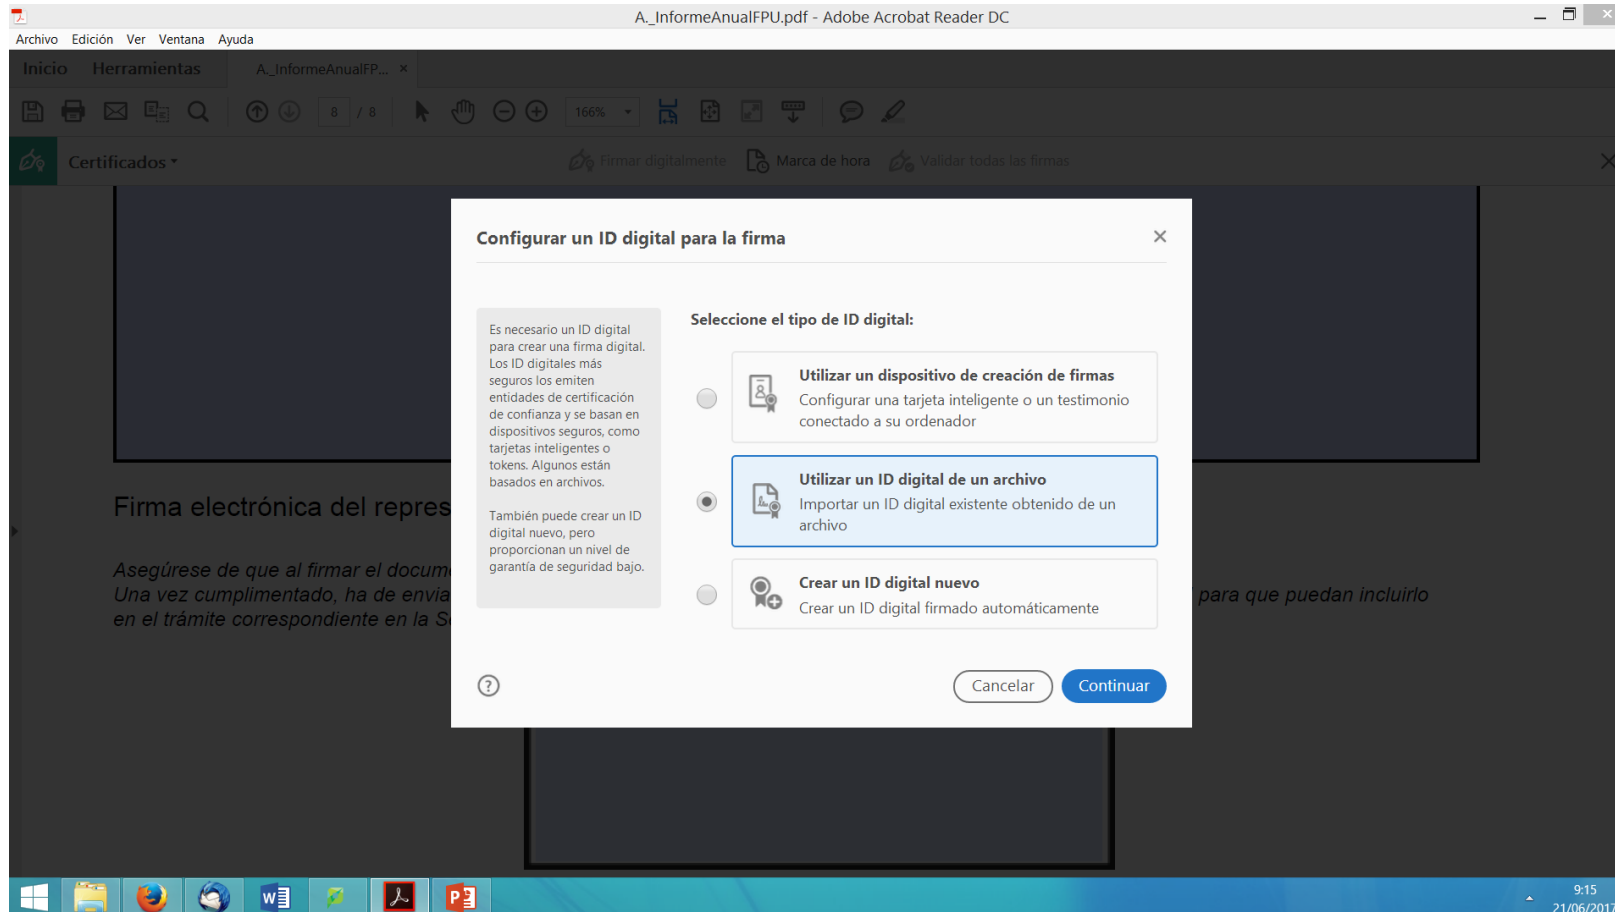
A._InformeAnualFPU.pdf - Adobe Acrobat Reader DC

Archivo Edición Ver Ventana Ayuda

Inicio Herramientas A._InformeAnualFP... ×

8 / 8 166%

Certificados

Firmar digitalmente Marca de hora Validar todas las firmas

Firma electrónica del repres

Asegúrese de que al firmar el docum
Una vez cumplimentado, ha de envia para que puedan incluirlo en el trámite correspondiente en la S

Configurar un ID digital para la firma

Es necesario un ID digital para crear una firma digital. Los ID digitales más seguros los emiten entidades de certificación de confianza y se basan en dispositivos seguros, como tarjetas inteligentes o tokens. Algunos están basados en archivos.

También puede crear un ID digital nuevo, pero proporcionan un nivel de garantía de seguridad bajo.

Seleccione el tipo de ID digital:

Utilizar un dispositivo de creación de firmas
Configurar una tarjeta inteligente o un testimonio conectado a su ordenador

Utilizar un ID digital de un archivo
Importar un ID digital existente obtenido de un archivo

Crear un ID digital nuevo
Crear un ID digital firmado automáticamente

Cancelar Continuar

9:15
21/06/2017